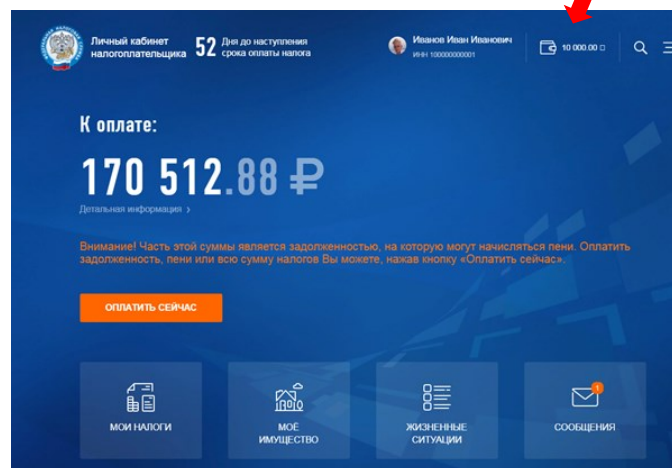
Личный кабинет налогоплательщика

52 Дня до наступления срока оплаты налога

Иванов Иван Иванович
ИНН 100000000001

10 000.00 ₽

К оплате:

170 512.88 ₽

Детальная информация ›

Внимание! Часть этой суммы является задолженностью, на которую могут начисляться пени. Оплатить задолженность, пени или всю сумму налогов Вы можете, нажав кнопку «Оплатить сейчас».

ОПЛАТИТЬ СЕЙЧАС

МОИ НАЛОГИ

МОЁ ИМУЩЕСТВО

ЖИЗНЕННЫЕ СИТУАЦИИ

1

СООБЩЕНИЯ